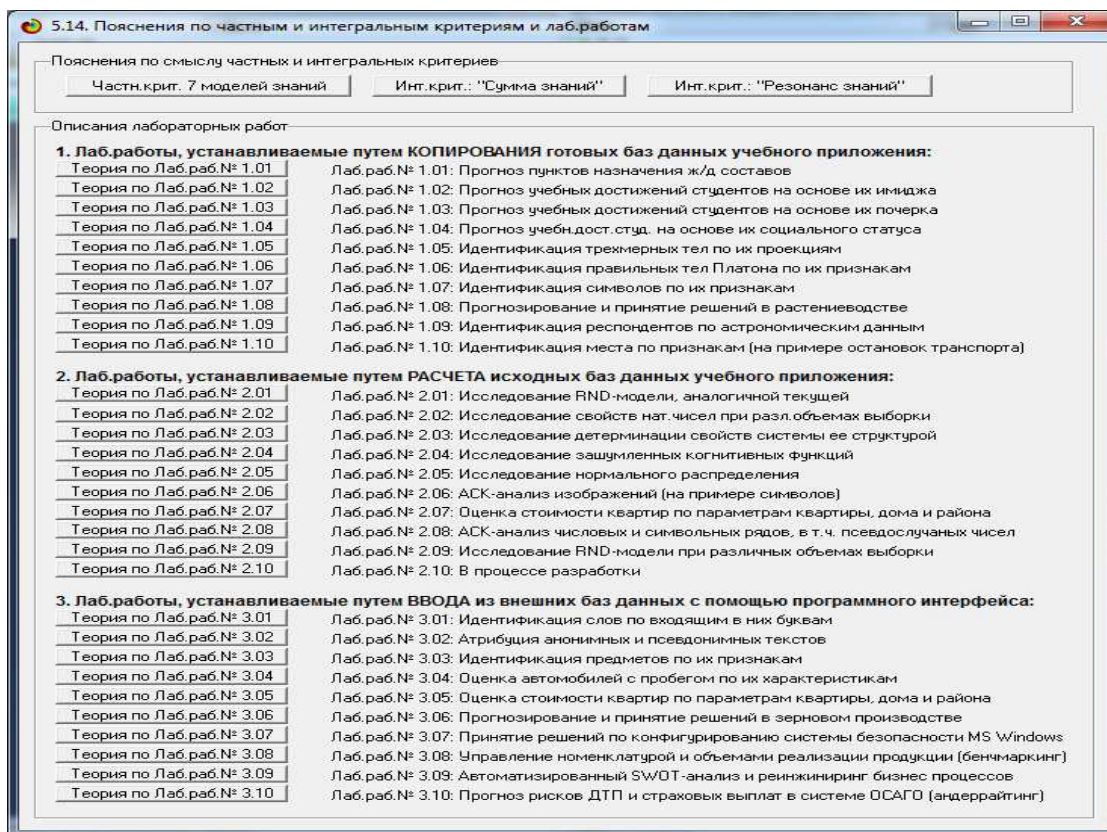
5.14. Пояснения по частным и интегральным критериям и лаб.работам

Пояснения по смыслу частных и интегральных критериев

Частн.крит. 7 моделей знаний | Инт.крит.: "Сумма знаний" | Инт.крит.: "Резонанс знаний"

Описания лабораторных работ

1. Лаб.работы, устанавливаемые путем КОПИРОВАНИЯ готовых баз данных учебного приложения:

Теория по Лаб.раб.№ 1.01 Лаб.раб.№ 1.01: Прогноз пунктов назначения ж/д составов
Теория по Лаб.раб.№ 1.02 Лаб.раб.№ 1.02: Прогноз учебных достижений студентов на основе их имиджа
Теория по Лаб.раб.№ 1.03 Лаб.раб.№ 1.03: Прогноз учебных достижений студентов на основе их почерка
Теория по Лаб.раб.№ 1.04 Лаб.раб.№ 1.04: Прогноз учебн.дост.студ. на основе их социального статуса
Теория по Лаб.раб.№ 1.05 Лаб.раб.№ 1.05: Идентификация трехмерных тел по их проекциям
Теория по Лаб.раб.№ 1.06 Лаб.раб.№ 1.06: Идентификация правильных тел Платона по их признакам
Теория по Лаб.раб.№ 1.07 Лаб.раб.№ 1.07: Идентификация символов по их признакам
Теория по Лаб.раб.№ 1.08 Лаб.раб.№ 1.08: Прогнозирование и принятие решений в растениеводстве
Теория по Лаб.раб.№ 1.09 Лаб.раб.№ 1.09: Идентификация респондентов по астрономическим данным
Теория по Лаб.раб.№ 1.10 Лаб.раб.№ 1.10: Идентификация места по признакам (на примере остановок транспорта)

2. Лаб.работы, устанавливаемые путем РАСЧЕТА исходных баз данных учебного приложения:

Теория по Лаб.раб.№ 2.01 Лаб.раб.№ 2.01: Исследование RND-модели, аналогичной текущей
Теория по Лаб.раб.№ 2.02 Лаб.раб.№ 2.02: Исследование свойств нат.чисел при разл.объемах выборки
Теория по Лаб.раб.№ 2.03 Лаб.раб.№ 2.03: Исследование детерминации свойств системы ее структурой
Теория по Лаб.раб.№ 2.04 Лаб.раб.№ 2.04: Исследование зашумленных когнитивных функций
Теория по Лаб.раб.№ 2.05 Лаб.раб.№ 2.05: Исследование нормального распределения
Теория по Лаб.раб.№ 2.06 Лаб.раб.№ 2.06: АСК-анализ изображений (на примере символов)
Теория по Лаб.раб.№ 2.07 Лаб.раб.№ 2.07: Оценка стоимости квартир по параметрам квартиры, дома и района
Теория по Лаб.раб.№ 2.08 Лаб.раб.№ 2.08: АСК-анализ числовых и символьных рядов, в т.ч. псевдослучаных чисел
Теория по Лаб.раб.№ 2.09 Лаб.раб.№ 2.09: Исследование RND-модели при различных объемах выборки
Теория по Лаб.раб.№ 2.10 Лаб.раб.№ 2.10: В процессе разработки

3. Лаб.работы, устанавливаемые путем ВВОДА из внешних баз данных с помощью программного интерфейса:

Теория по Лаб.раб.№ 3.01 Лаб.раб.№ 3.01: Идентификация слов по входящим в них буквам
Теория по Лаб.раб.№ 3.02 Лаб.раб.№ 3.02: Атрибуция анонимных и псевдонимных текстов
Теория по Лаб.раб.№ 3.03 Лаб.раб.№ 3.03: Идентификация предметов по их признакам
Теория по Лаб.раб.№ 3.04 Лаб.раб.№ 3.04: Оценка автомобилей с пробегом по их характеристикам
Теория по Лаб.раб.№ 3.05 Лаб.раб.№ 3.05: Оценка стоимости квартир по параметрам квартиры, дома и района
Теория по Лаб.раб.№ 3.06 Лаб.раб.№ 3.06: Прогнозирование и принятие решений в зерновом производстве
Теория по Лаб.раб.№ 3.07 Лаб.раб.№ 3.07: Принятие решений по конфигурированию системы безопасности MS Windows
Теория по Лаб.раб.№ 3.08 Лаб.раб.№ 3.08: Управление номенклатурой и объемами реализации продукции (бенчмаркинг)
Теория по Лаб.раб.№ 3.09 Лаб.раб.№ 3.09: Автоматизированный SWOT-анализ и реинжиниринг бизнес процессов
Теория по Лаб.раб.№ 3.10 Лаб.раб.№ 3.10: Прогноз рисков ДТП и страховых выплат в системе ОСАГО (андеррайтинг)